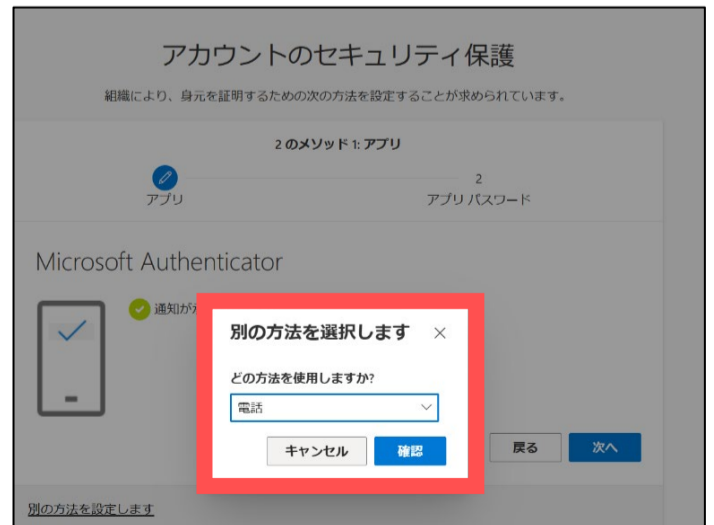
アカウントのセキュリティ保護

組織により、身元を証明するための次の方法を設定することが求められています。

2 のメソッド 1: アプリ

アプリ

2
アプリ パスワード

Microsoft Authenticator

通知が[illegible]

別の方法を選択します ×

どの方法を使用しますか?

電話

キャンセル 確認

戻る 次へ

別の方法を設定します